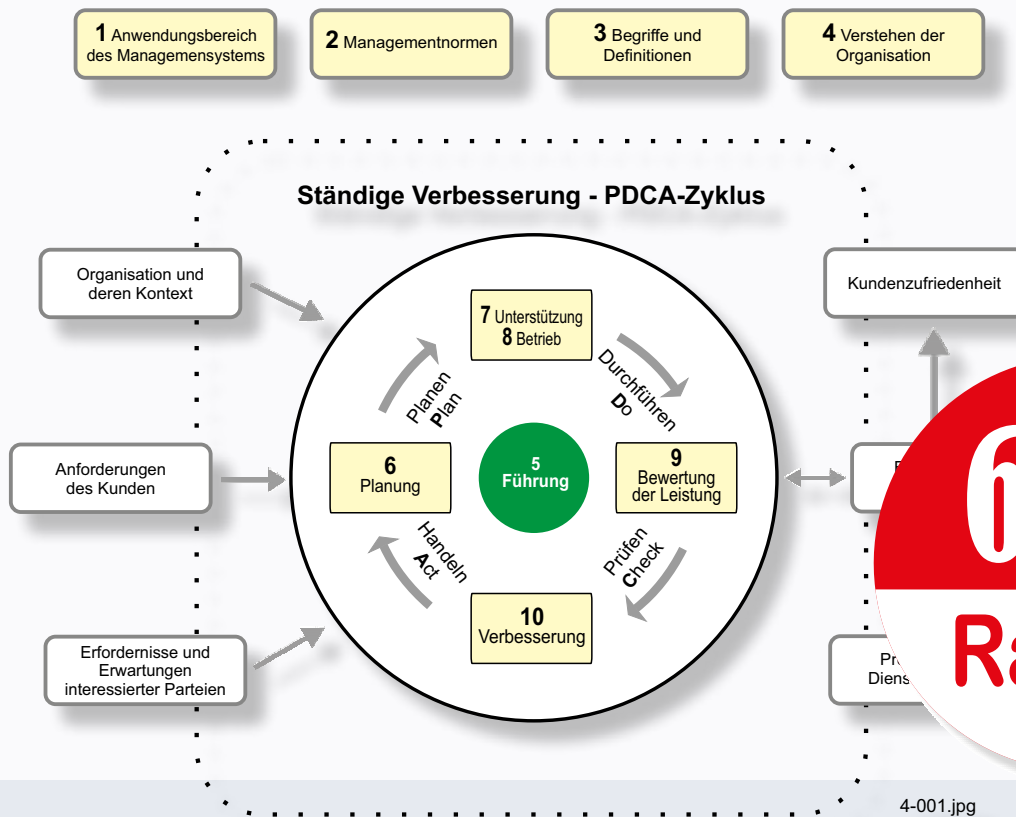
**1** Anwendungsbereich des Managemensystems

**2** Managementnormen

**3** Begriffe und Definitionen

**4** Verstehen der Organisation

Ständige Verbesserung - PDCA-Zyklus

Organisation und deren Kontext

Anforderungen des Kunden

Erfordernisse und Erwartungen interessierter Parteien

**7** Unterstützung
**8** Betrieb

Durchführen
**D**o

**9** Bewertung der Leistung

Prüfen
**C**heck

**10** Verbesserung

Handeln
**A**ct

**6** Planung

Planen
**P**lan

**5** Führung

Kundenzufriedenheit

P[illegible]

Pr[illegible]
Diens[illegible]

6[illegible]
Ra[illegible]

4-001.jpg